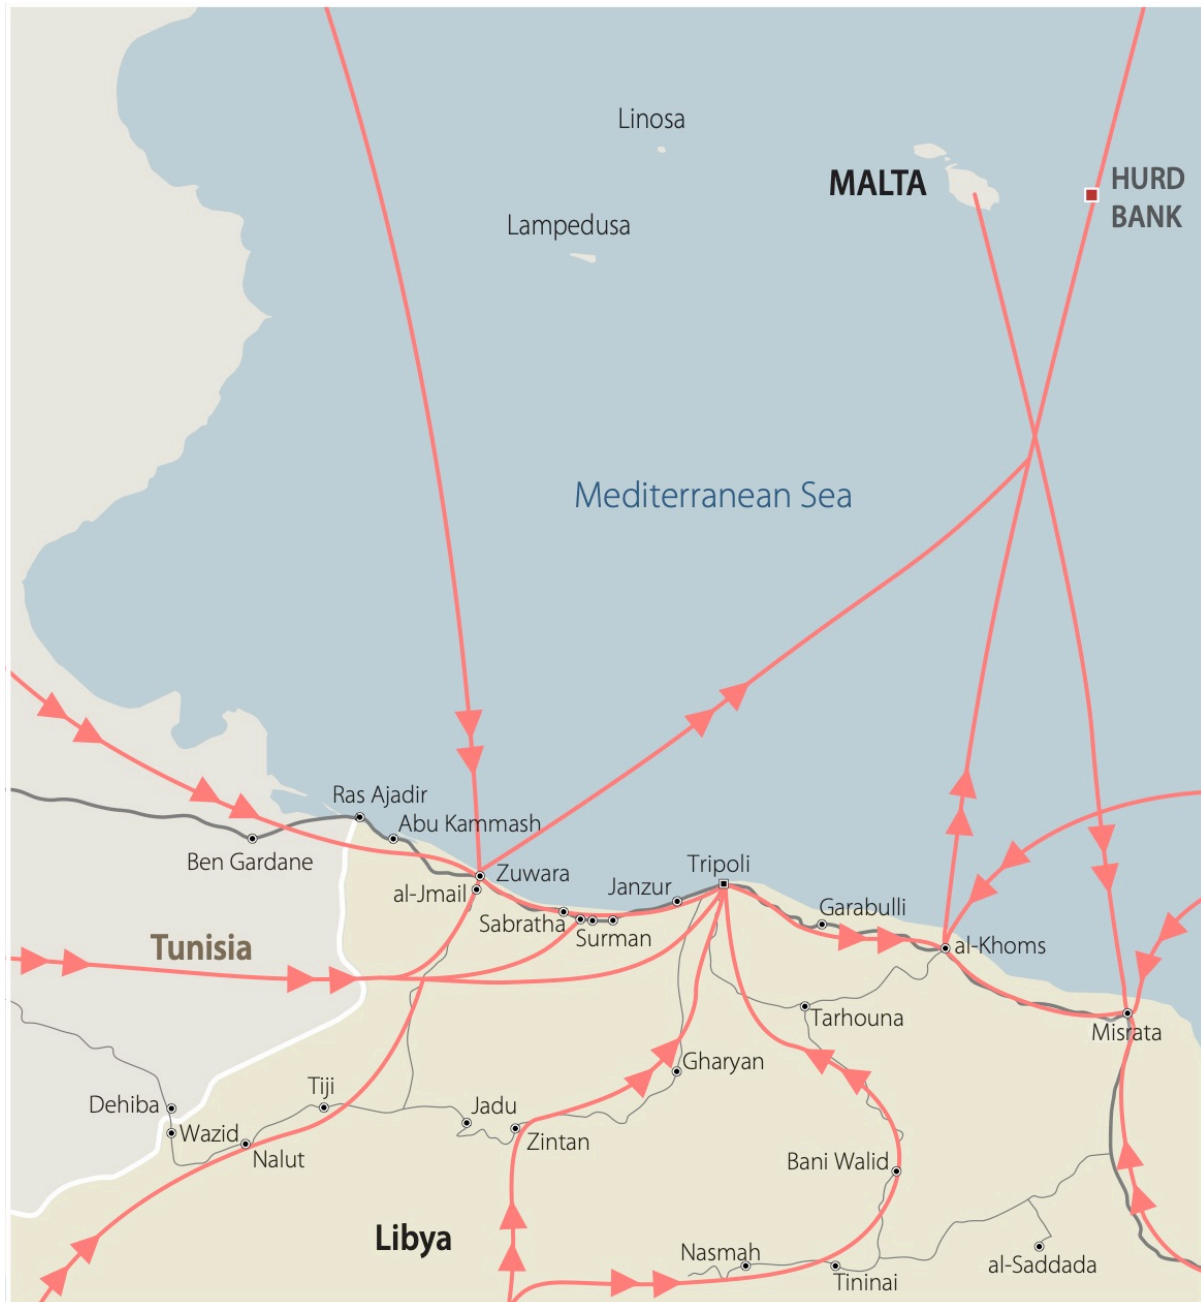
Linosa

MALTA

HURD BANK

Lampedusa

Mediterranean Sea

Ras Ajadir
Abu Kammash
Ben Gardane
Zuwara
al-Jmail
Tripoli
Janzur
Sabratha
Surman
Garabulli
al-Khoms
Tunisia
Tarhouna
Misrata
Gharyan
Tiji
Dehiba
Wazid
Nalut
Jadu
Zintan
Bani Walid
Libya
Nasmah
Tininai
al-Saddada